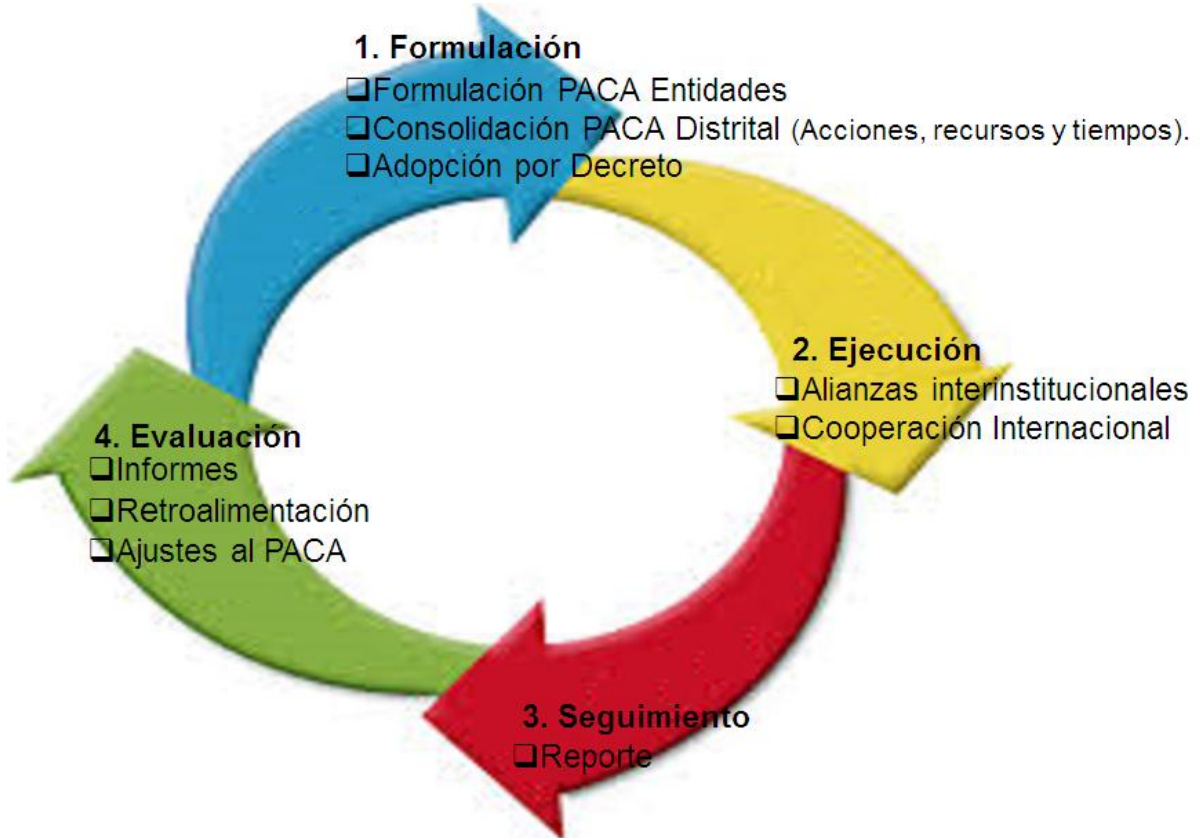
1. Formulación
❑Formulación PACA Entidades
❑Consolidación PACA Distrital (Acciones, recursos y tiempos).
❑Adopción por Decreto

2. Ejecución
❑Alianzas interinstitucionales
❑Cooperación Internacional

3. Seguimiento
❑Reporte

4. Evaluación
❑Informes
❑Retroalimentación
❑Ajustes al PACA